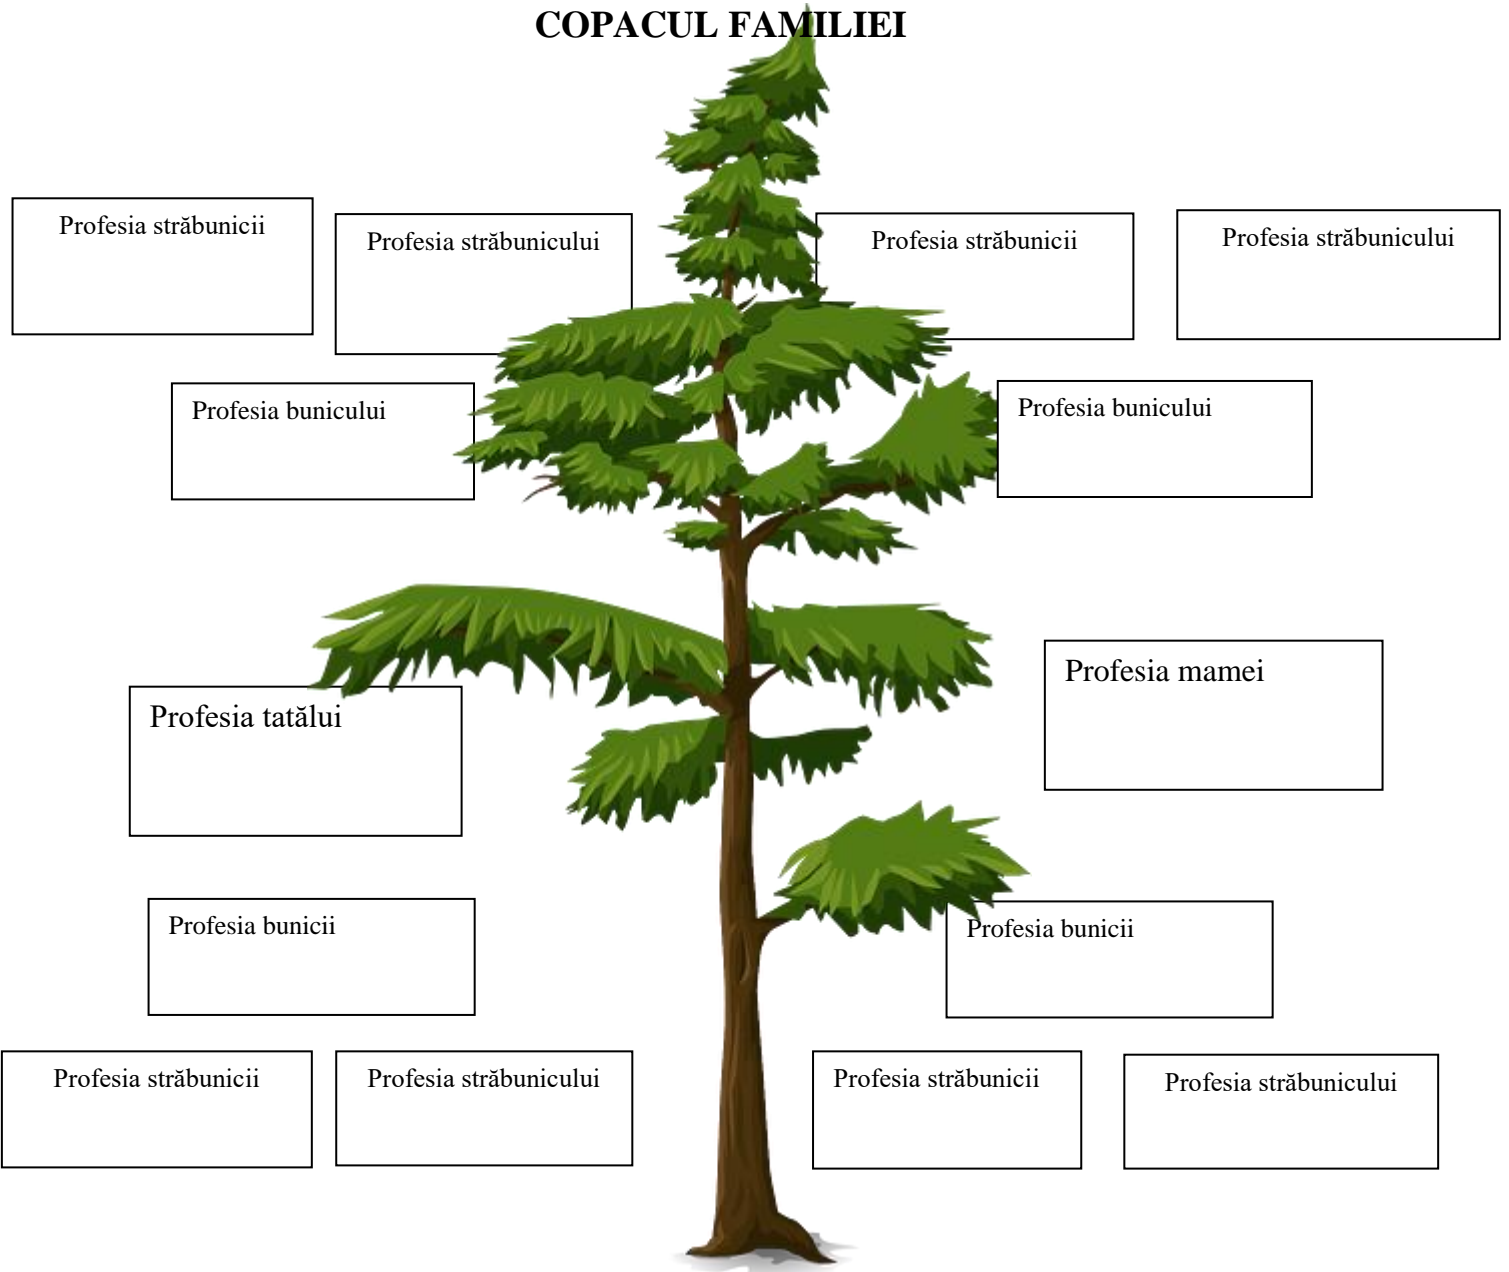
COPACUL FAMILIEI

Profesia străbunicii

Profesia străbunicului

Profesia străbunicii

Profesia străbunicului

Profesia bunicului

Profesia bunicului

Profesia tatălui

Profesia mamei

Profesia bunicii

Profesia bunicii

Profesia străbunicii

Profesia străbunicului

Profesia străbunicii

Profesia străbunicului